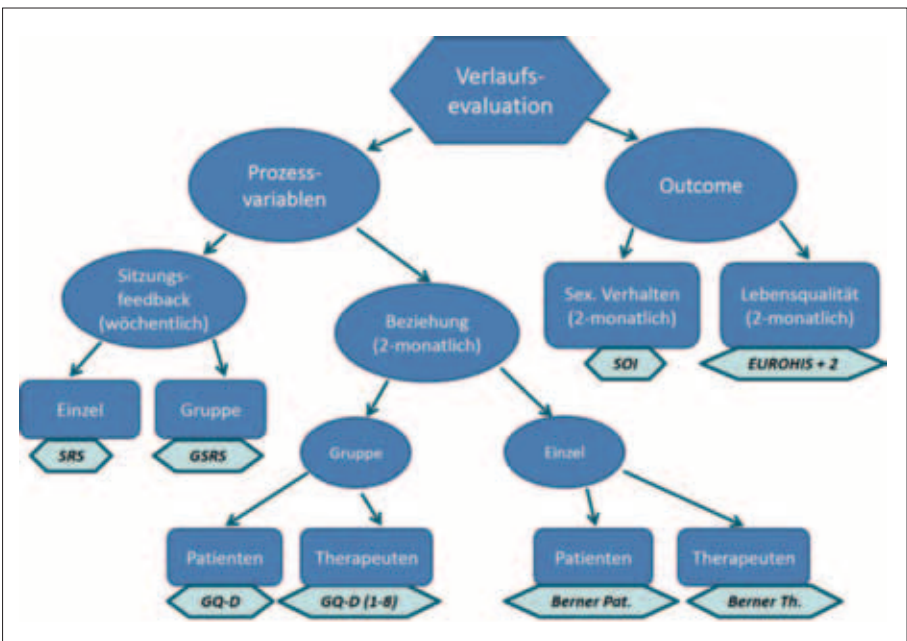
Verlaufsevaluation

Prozessvariablen

Outcome

Sitzungsfeedback (wöchentlich)

Beziehung (2-monatlich)

Sex. Verhalten (2-monatlich)

SOI

Lebensqualität (2-monatlich)

EUROHIS + 2

Einzel

SRS

Gruppe

GSRS

Gruppe

Einzel

Patienten

GQ-D

Therapeuten

GQ-D (1-8)

Patienten

Berner Pat.

Therapeuten

Berner Th.